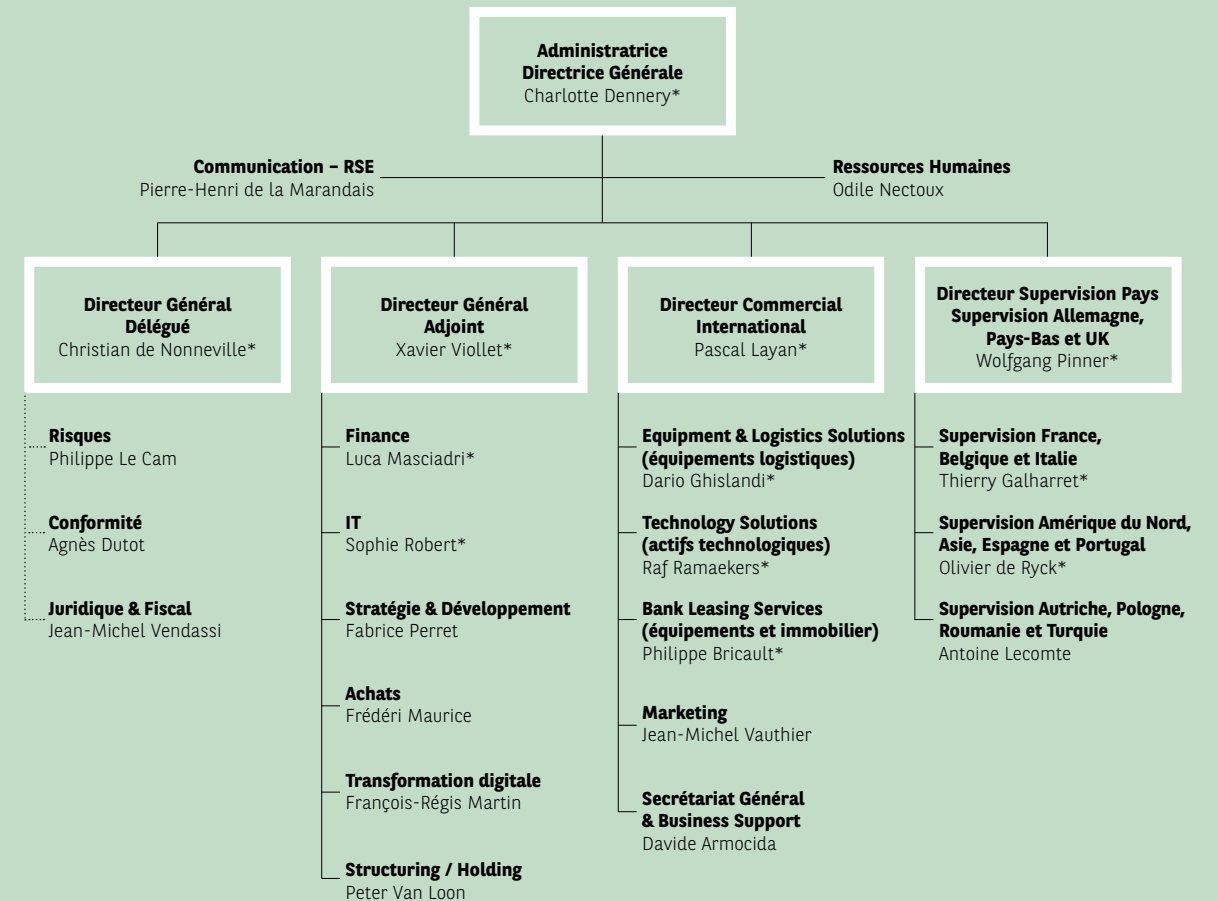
**Administratrice Directrice Générale**
Charlotte Dennery*

**Communication – RSE**
Pierre-Henri de la Marandais

**Ressources Humaines**
Odile Nectoux

**Directeur Général Délégué**
Christian de Nonneville*

**Risques**
Philippe Le Cam

**Conformité**
Agnès Dutot

**Juridique & Fiscal**
Jean-Michel Vendassi

**Directeur Général Adjoint**
Xavier Viollet*

**Finance**
Luca Masciadri*

**IT**
Sophie Robert*

**Stratégie & Développement**
Fabrice Perret

**Achats**
Frédéri Maurice

**Transformation digitale**
François-Régis Martin

**Structuring / Holding**
Peter Van Loon

**Directeur Commercial International**
Pascal Layan*

**Equipment & Logistics Solutions (équipements logistiques)**
Dario Ghislandi*

**Technology Solutions (actifs technologiques)**
Raf Ramaekers*

**Bank Leasing Services (équipements et immobilier)**
Philippe Bricault*

**Marketing**
Jean-Michel Vauthier

**Secrétariat Général & Business Support**
Davide Armocida

**Directeur Supervision Pays Supervision Allemagne, Pays-Bas et UK**
Wolfgang Pinner*

**Supervision France, Belgique et Italie**
Thierry Galharret*

**Supervision Amérique du Nord, Asie, Espagne et Portugal**
Olivier de Ryck*

**Supervision Autriche, Pologne, Roumanie et Turquie**
Antoine Lecomte